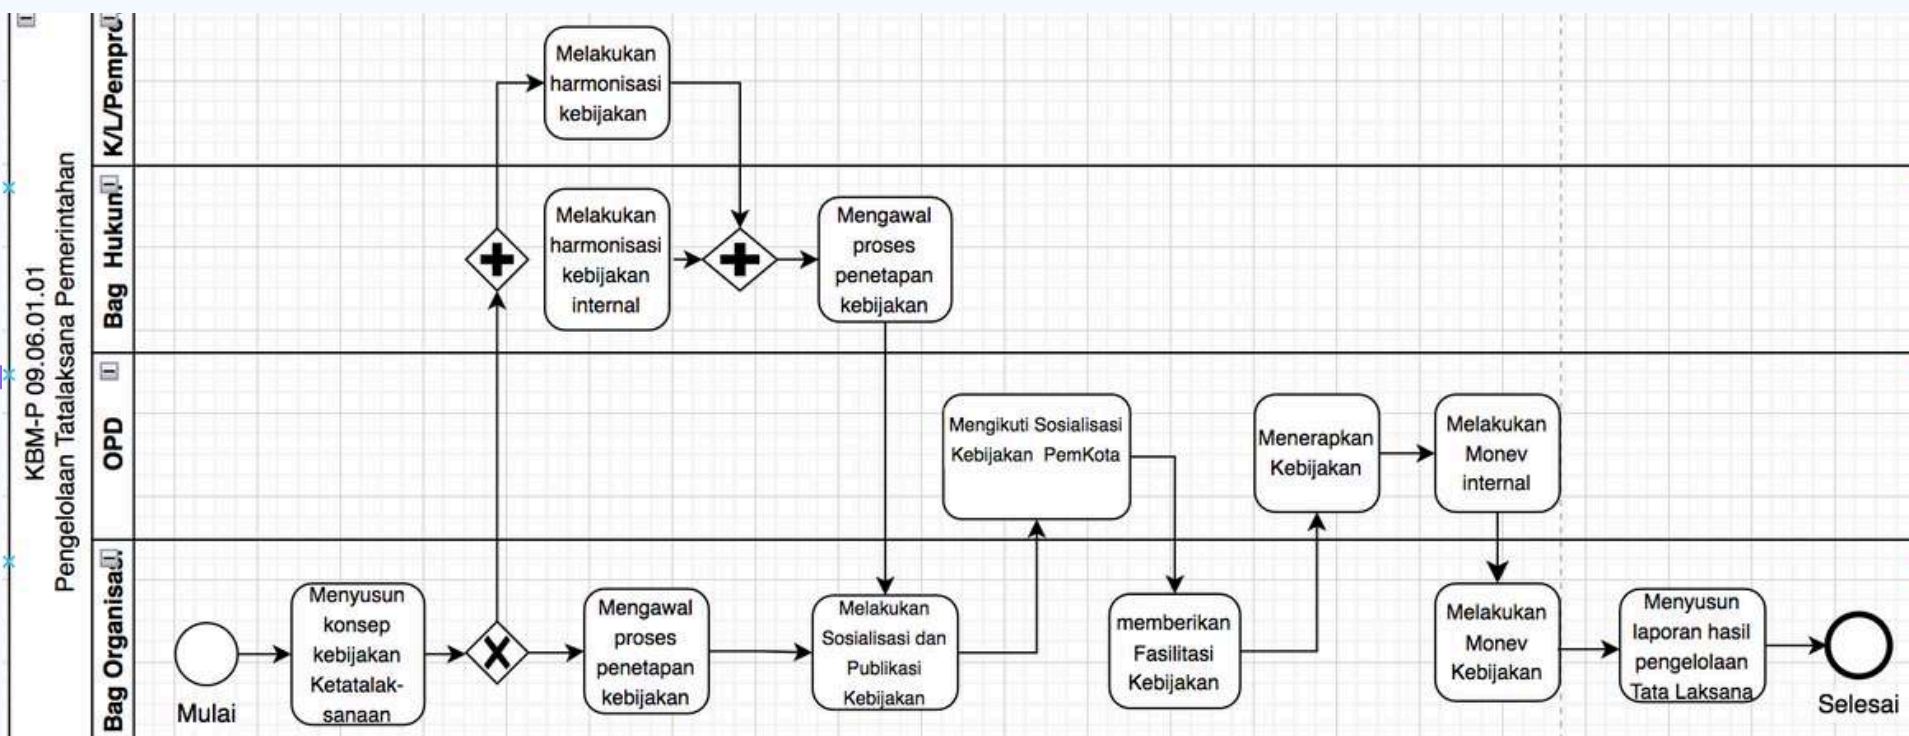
KBM-P 09.06.01.01
Pengelolaan Tatalaksana Pemerintahan

K/L/Pempro

Bag Hukum

OPD

Bag Organisasi

Melakukan harmonisasi kebijakan

Melakukan harmonisasi kebijakan internal

Mengawal proses penetapan kebijakan

Mengikuti Sosialisasi Kebijakan PemKota

Menerapkan Kebijakan

Melakukan Monev internal

Mulai

Menyusun konsep kebijakan Ketatalaksanaan

Mengawal proses penetapan kebijakan

Melakukan Sosialisasi dan Publikasi Kebijakan

memberikan Fasilitasi Kebijakan

Melakukan Monev Kebijakan

Menyusun laporan hasil pengelolaan Tata Laksana

Selesai